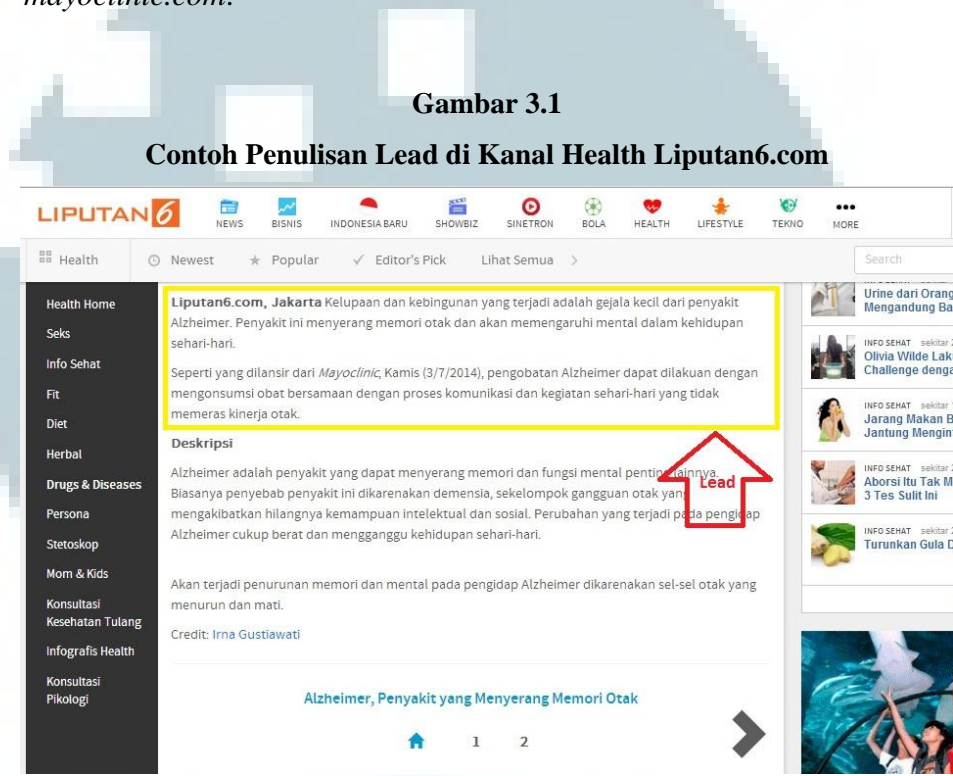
mayoclinic.com.

Gambar 3.1

Contoh Penulisan Lead di Kanal Health Liputan6.com

LIPUTAN6 NEWS BISNIS INDONESIA BARU SHOWBIZ SINETRON BOLA HEALTH LIFESTYLE TEKNO MORE

Health Newest Popular Editor's Pick Lihat Semua Search

Health Home
Seks
Info Sehat
Fit
Diet
Herbal
Drugs & Diseases
Persona
Stetoskop
Mom & Kids
Konsultasi Kesehatan Tulang
Infografis Health
Konsultasi Pikologi

Liputan6.com, Jakarta Kelupaan dan kebingunan yang terjadi adalah gejala kecil dari penyakit Alzheimer. Penyakit ini menyerang memori otak dan akan memengaruhi mental dalam kehidupan sehari-hari.

Seperti yang dilansir dari Mayoclinic, Kamis (3/7/2014), pengobatan Alzheimer dapat dilakuan dengan mengonsumsi obat bersamaan dengan proses komunikasi dan kegiatan sehari-hari yang tidak memeras kinerja otak.

Deskripsi

Alzheimer adalah penyakit yang dapat menyerang memori dan fungsi mental penting lainnya. Biasanya penyebab penyakit ini dikarenakan demensia, sekelompok gangguan otak yang mengakibatkan hilangnya kemampuan intelektual dan sosial. Perubahan yang terjadi pada pengidap Alzheimer cukup berat dan mengganggu kehidupan sehari-hari.

Lead

Akan terjadi penurunan memori dan mental pada pengidap Alzheimer dikarenakan sel-sel otak yang menurun dan mati.

Credit: Irna Gustiawati

Alzheimer, Penyakit yang Menyerang Memori Otak

1 2

Urine dari Orang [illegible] Mengandung Ba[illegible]

INFO SEHAT sekitar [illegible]
Olivia Wilde Lak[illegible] Challenge denga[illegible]

INFO SEHAT sekitar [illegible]
Jarang Makan B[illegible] Jantung Mengin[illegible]

INFO SEHAT sekitar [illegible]
Aborsi Itu Tak M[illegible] 3 Tes Sulit Ini

INFO SEHAT sekitar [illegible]
Turunkan Gula D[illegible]